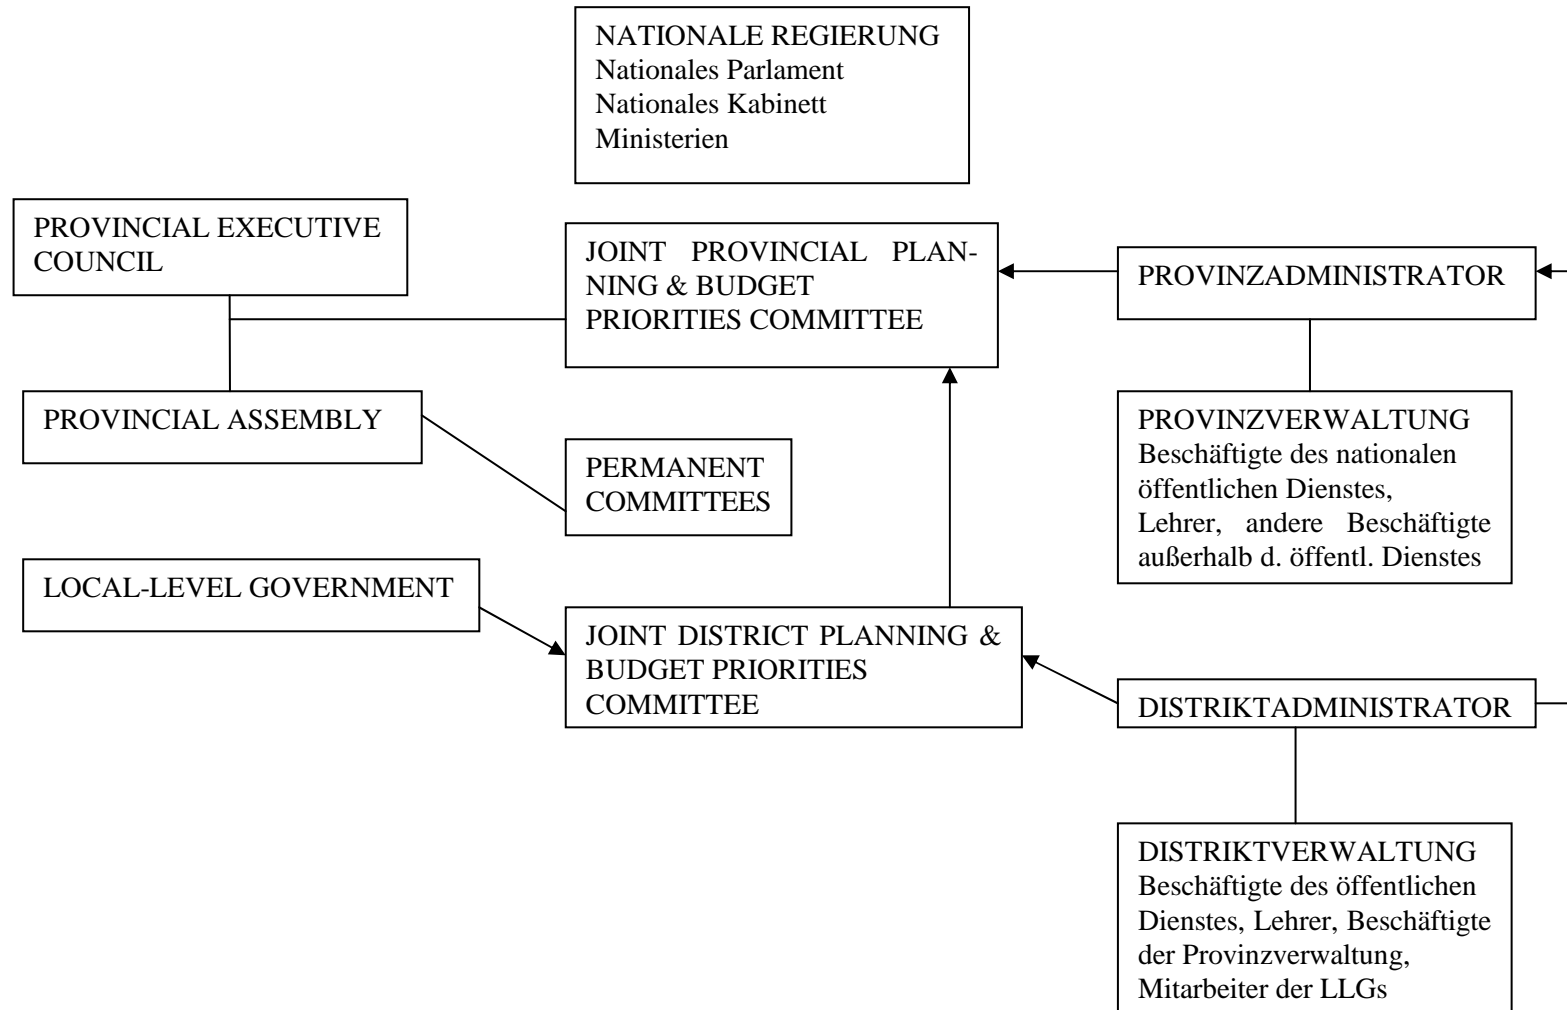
NATIONALE REGIERUNG
Nationales Parlament
Nationales Kabinett
Ministerien

PROVINCIAL EXECUTIVE COUNCIL

JOINT PROVINCIAL PLANNING & BUDGET PRIORITIES COMMITTEE

PROVINZADMINISTRATOR

PROVINCIAL ASSEMBLY

PERMANENT COMMITTEES

PROVINZVERWALTUNG
Beschäftigte des nationalen öffentlichen Dienstes, Lehrer, andere Beschäftigte außerhalb d. öffentl. Dienstes

LOCAL-LEVEL GOVERNMENT

JOINT DISTRICT PLANNING & BUDGET PRIORITIES COMMITTEE

DISTRIKTADMINISTRATOR

DISTRIKTVERWALTUNG
Beschäftigte des öffentlichen Dienstes, Lehrer, Beschäftigte der Provinzverwaltung, Mitarbeiter der LLGs